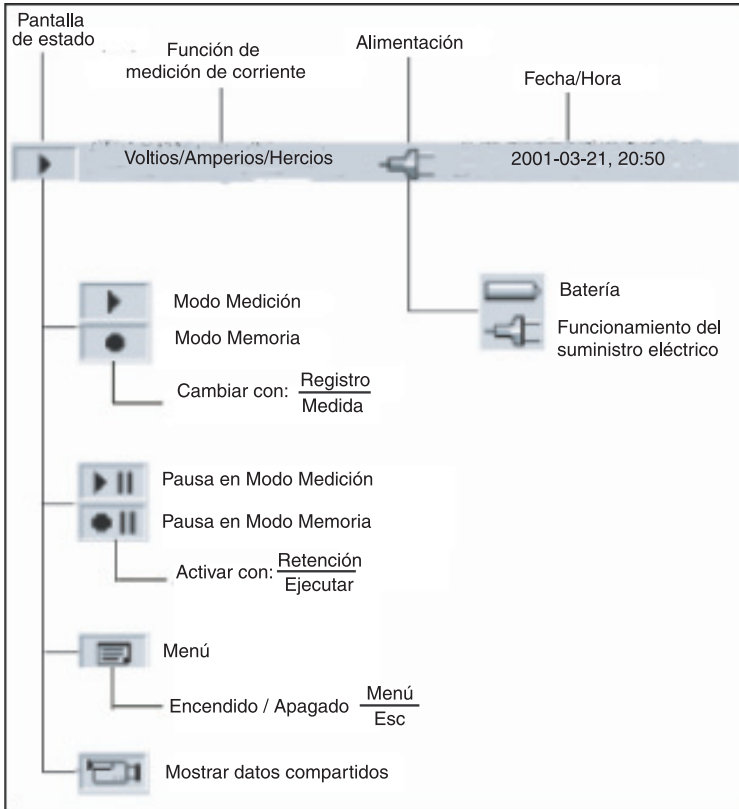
Pantalla de estado

Función de medición de corriente

Alimentación

Fecha/Hora

Voltios/Amperios/Hercios

2001-03-21, 20:50

Modo Medición

Modo Memoria

Cambiar con: $\frac{\text{Registro}}{\text{Medida}}$

Batería

Funcionamiento del suministro eléctrico

Pausa en Modo Medición

Pausa en Modo Memoria

Activar con: $\frac{\text{Retención}}{\text{Ejecutar}}$

Menú

Encendido / Apagado $\frac{\text{Menú}}{\text{Esc}}$

Mostrar datos compartidos